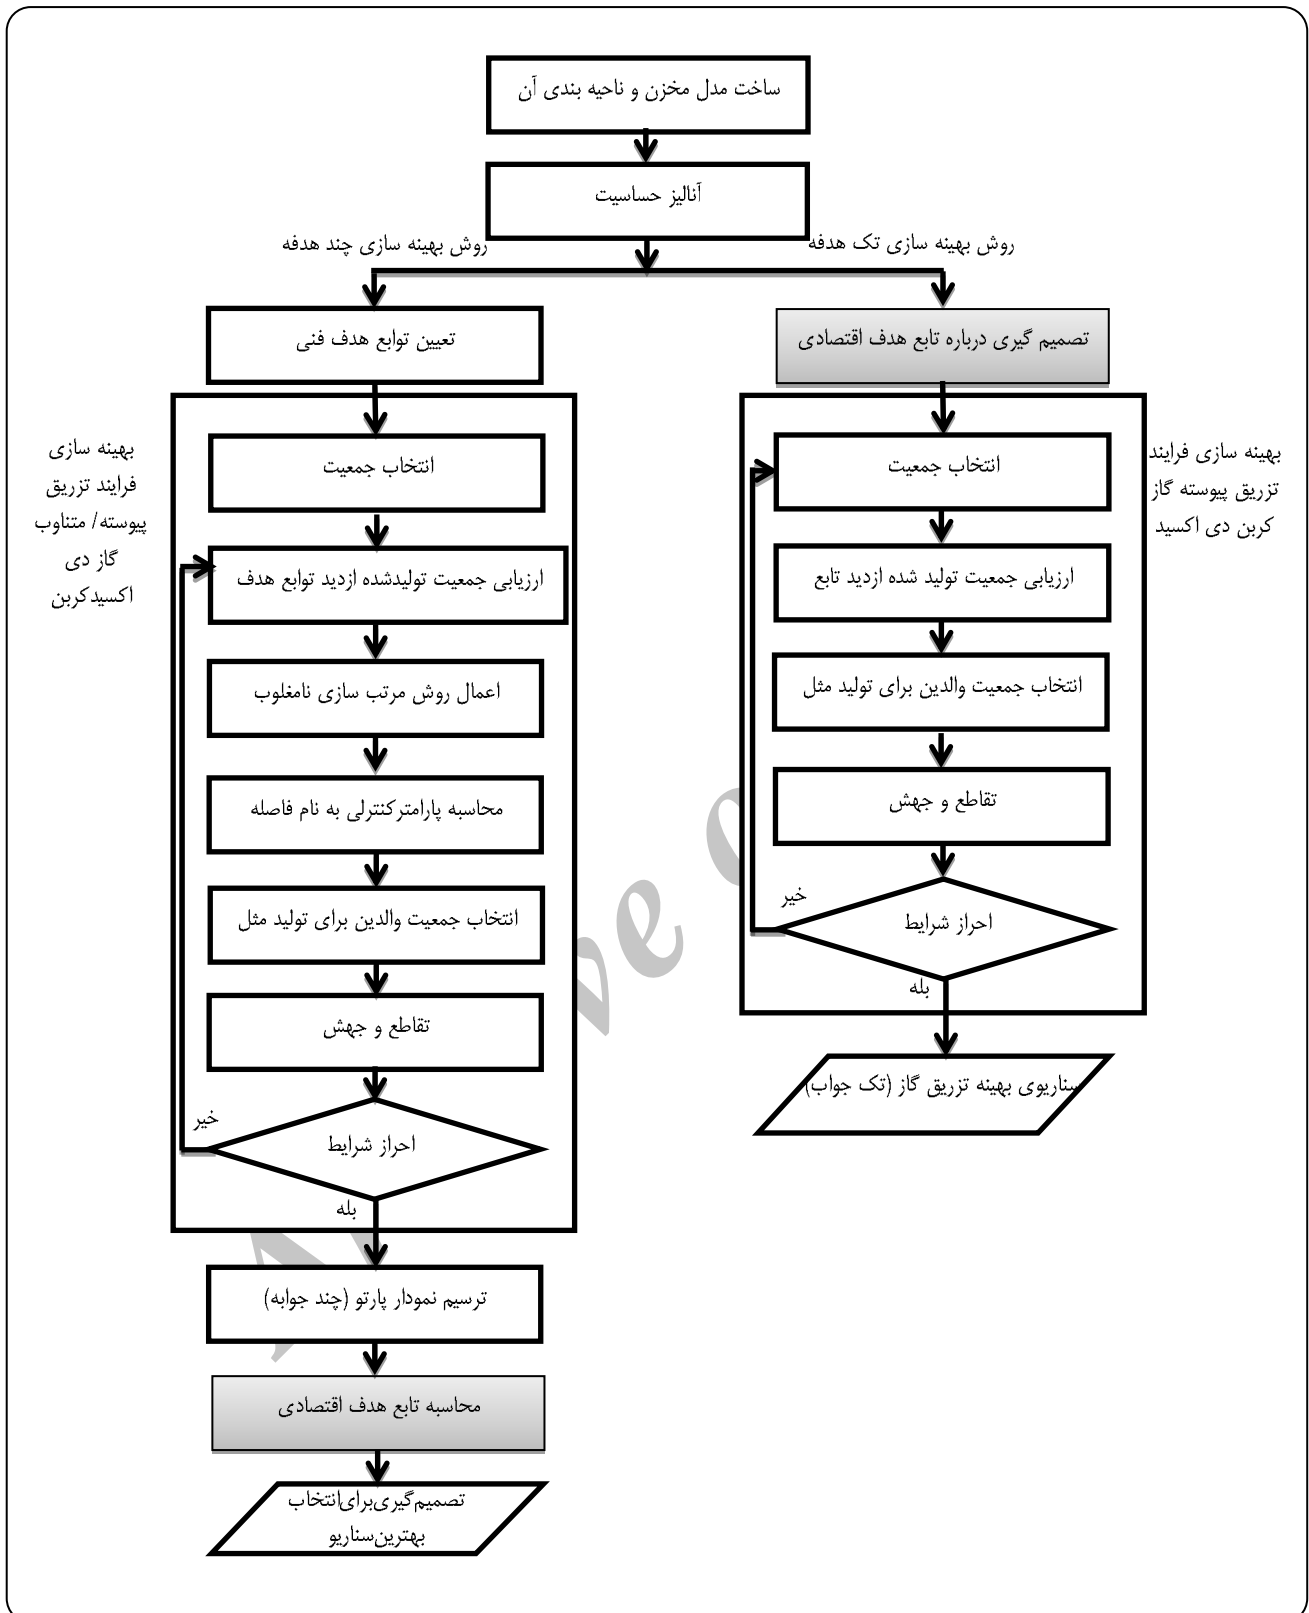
ساخت مدل مخزن و ناحیه بندی آن

آنالیز حساسیت

روش بهینه سازی تک هدفه

روش بهینه سازی چند هدفه

تصمیم گیری درباره تابع هدف اقتصادی

بهینه سازی فرایند تزریق پیوسته گاز کربن دی اکسید

انتخاب جمعیت

ارزیابی جمعیت تولید شده ازدید تابع

انتخاب جمعیت والدین برای تولید مثل

تقاطع و جهش

خیر

احراز شرایط

بله

سناریوی بهینه تزریق گاز (تک جواب)

تعیین توابع هدف فنی

بهینه سازی فرایند تزریق پیوسته/ متناوب گاز دی اکسیدکربن

انتخاب جمعیت

ارزیابی جمعیت تولیدشده ازدید توابع هدف

اعمال روش مرتب سازی نامغلوب

محاسبه پارامترکنترلی به نام فاصله

انتخاب جمعیت والدین برای تولید مثل

تقاطع و جهش

خیر

احراز شرایط

بله

ترسیم نمودار پارتو (چند جوابه)

محاسبه تابع هدف اقتصادی

تصمیم‌گیری‌برای‌انتخاب بهترین‌سناریو